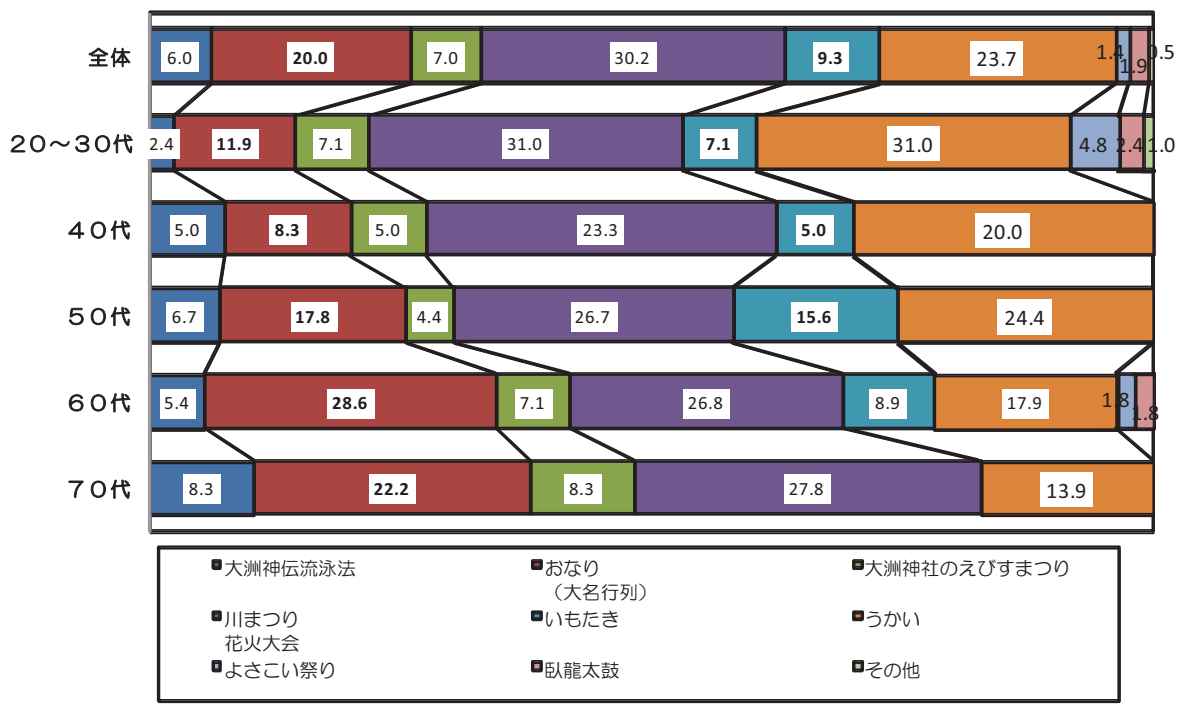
| | | | | | | | | | |
|---|---|---|---|---|---|---|---|---|---|
| 全体 | 6.0 | 20.0 | 7.0 | 30.2 | 9.3 | 23.7 | 1.4 | 1.9 | 0.5 |
| 20～30代 | 2.4 | 11.9 | 7.1 | 31.0 | 7.1 | 31.0 | 4.8 | 2.4 | 1.0 |
| 40代 | 5.0 | 8.3 | 5.0 | 23.3 | 5.0 | 20.0 | | | |
| 50代 | 6.7 | 17.8 | 4.4 | 26.7 | 15.6 | 24.4 | | | |
| 60代 | 5.4 | 28.6 | 7.1 | 26.8 | 8.9 | 17.9 | 1.8 | 1.8 | |
| 70代 | 8.3 | 22.2 | 8.3 | 27.8 | | 13.9 | | | |

大洲神伝流泳法
おなり（大名行列）
大洲神社のえびすまつり
川まつり花火大会
いもたき
うかい
よさこい祭り
臥龍太鼓
その他